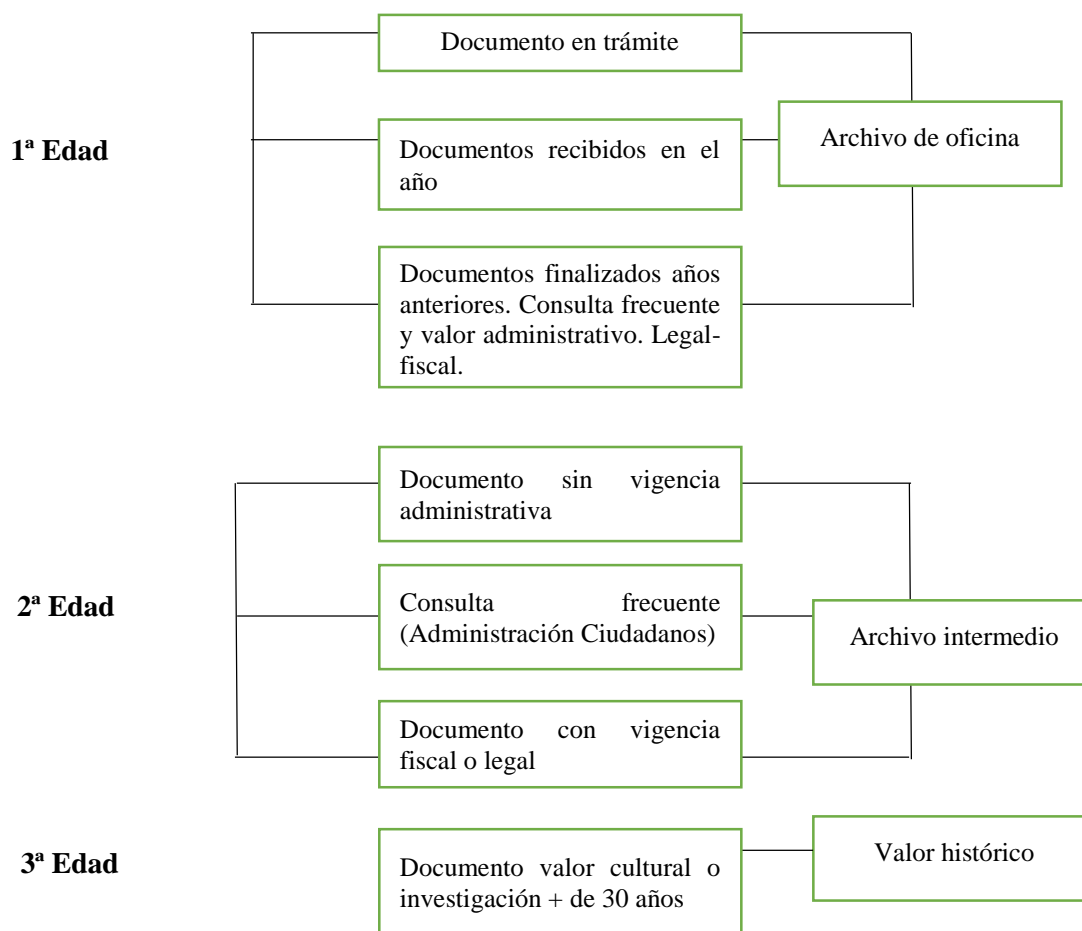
1ª Edad

Documento en trámite

Documentos recibidos en el año

Documentos finalizados años anteriores. Consulta frecuente y valor administrativo. Legal-fiscal.

Archivo de oficina

2ª Edad

Documento sin vigencia administrativa

Consulta frecuente (Administración Ciudadanos)

Documento con vigencia fiscal o legal

Archivo intermedio

3ª Edad

Documento valor cultural o investigación + de 30 años

Valor histórico